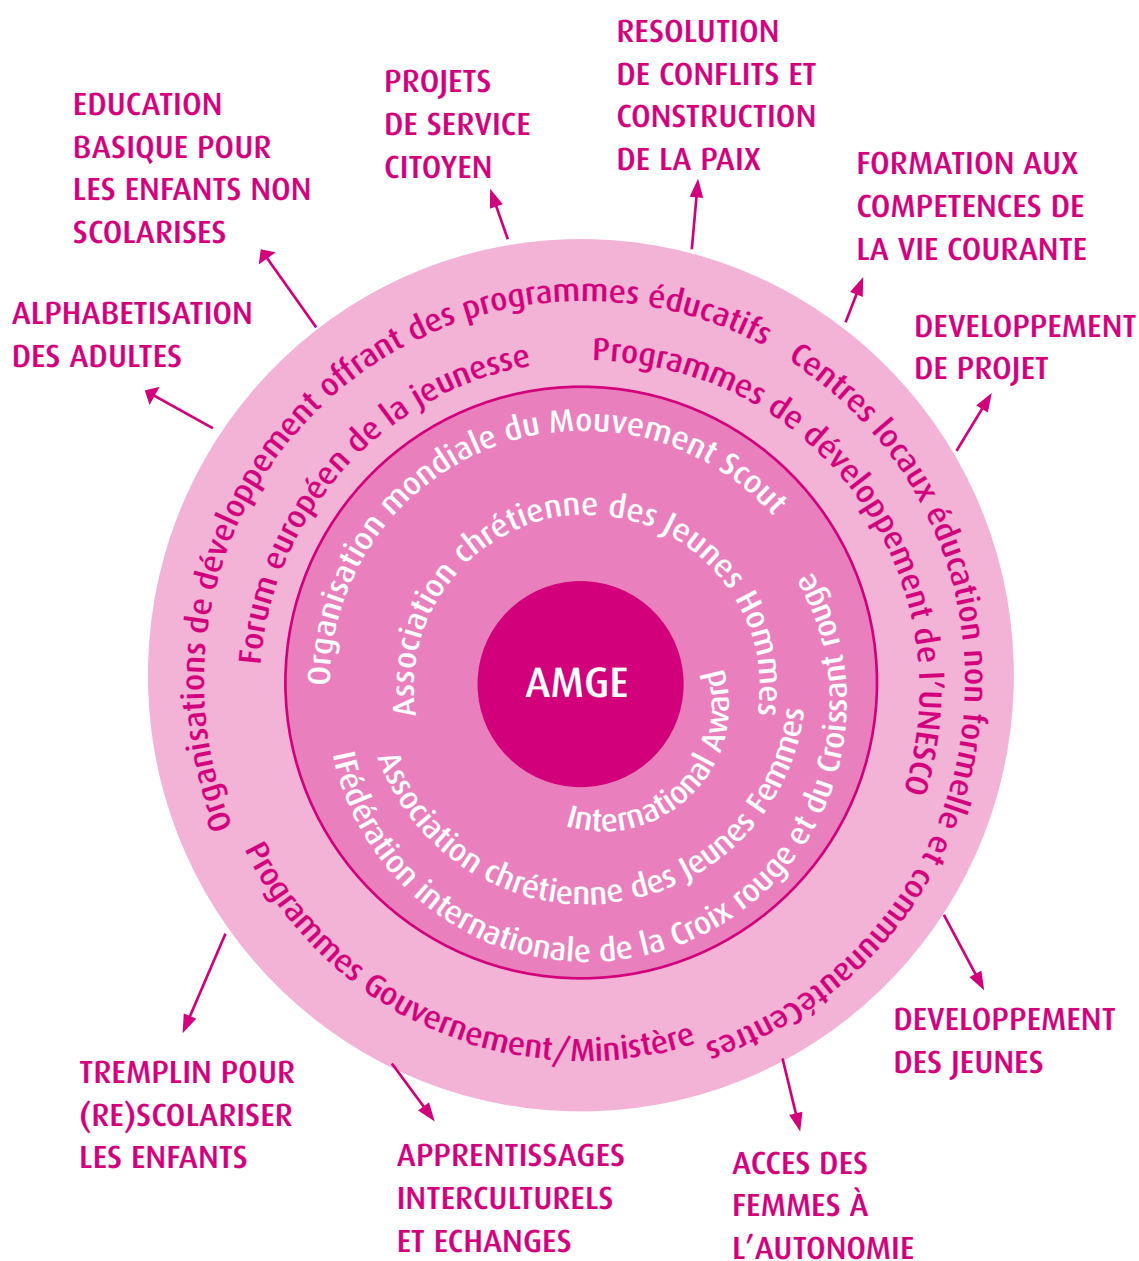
RESOLUTION DE CONFLITS ET CONSTRUCTION DE LA PAIX

PROJETS DE SERVICE CITOYEN

EDUCATION BASIQUE POUR LES ENFANTS NON SCOLARISES

FORMATION AUX COMPETENCES DE LA VIE COURANTE

ALPHABETISATION DES ADULTES

DEVELOPPEMENT DE PROJET

Organisations de développement offrant des programmes éducatifs

Centres locaux éducation non formelle et communautécentres

Forum européen de la jeunesse

Programmes de développement de l'UNESCO

Organisation mondiale du Mouvement Scout

Association chrétienne des Jeunes Hommes

AMGE

International Award

Association chrétienne des Jeunes Femmes

lFédération internationale de la Croix rouge et du Croissant rouge

Programmes Gouvernement/Ministère

DEVELOPPEMENT DES JEUNES

TREMPLIN POUR (RE)SCOLARISER LES ENFANTS

APPRENTISSAGES INTERCULTURELS ET ECHANGES

ACCES DES FEMMES À L'AUTONOMIE